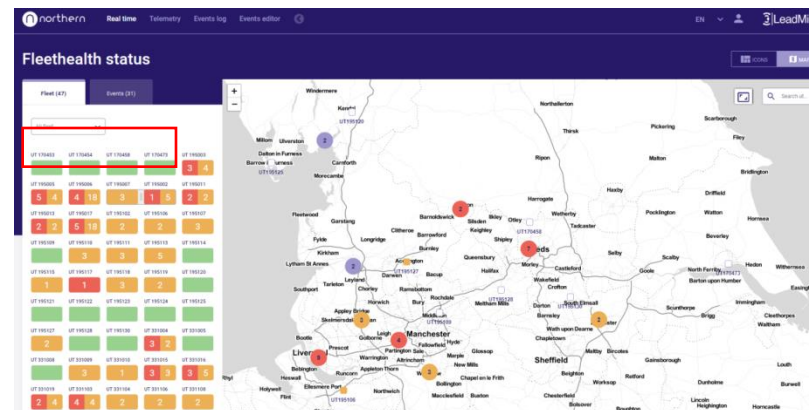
northern Real time Telemetry Events log Events editor

EN LeadMi

Fleethealth status

ICONS MAP

Fleet (47) Events (31)

UT 170453 UT 170454 UT 170458 UT 170473 UT 195003
3 4
UT 195005 UT 195006 UT 195007 UT 195002 UT 195011
5 4 4 18 3 1 5 2 2
UT 195013 UT 195017 UT 195102 UT 195106 UT 195107
2 2 5 18 2 2 3
UT 195109 UT 195110 UT 195111 UT 195113 UT 195114
3 3 5
UT 195115 UT 195117 UT 195118 UT 195119 UT 195120
1 1 3 2
UT 195121 UT 195122 UT 195123 UT 195124 UT 195125
2 3 3 3 3
UT 195127 UT 195128 UT 195130 UT 331004 UT 331005
2 3 2
UT 331008 UT 331009 UT 331010 UT 331015 UT 331016
3 1 3 3 5
UT 331019 UT 331103 UT 331106 UT 331106 UT 331108
2 4 4 4 2 2 2

Search st...

Windermere
Kendal
UT195120
Millom Ulverston
Dalton in Furness
Barrow in Furness
UT195125
Carnforth
Morecambe
Northallerton
Thirsk
Pickering
Scarborough
Filey
Ripon
Malton
Bridlington
Harrogate
Haxby
Driffield
Fleetwood
Garstang
Barnoldswick
Silsden
Ilkley
Otley
Wetherby
Pocklington
Watton
Hornsea
Clitheroe
Keighley
Tadcaster
Fylde
Longridge
Barrowford
UT170458
Beverley
Burnley
Shipley
Leeds
Kirkham
Selby
Scalby
Lytham St Annes
UT195127
Queensbury
Morley
Castleford
Goole
North Ferriby
UT170473
Hedon
Withernsea
Leyland
Darwen
Bacup
Halifax
Barton upon Humber
Southport
Tarleton
Chorley
Rawtenstall
Wakefield
Easington
Horwich
Rochdale
UT195128
Darton
South Elmsall
Scunthorpe
Immingham
Appley Bridge
Bury
Meltham Mills
Crofton
Skelmersdale
UT195100
Barnsley
Brigg
Cleethorpes
Middleton
Waltham
Bootle
Leigh
Manchester
Wath upon Dearne
Golborne
Fallowfield
Hyde
Liverpool
Warrington
Partington Sale
Glossop
Sheffield
Maltby
Bircotes
Gainsborough
Prescot
Altrincham
Marple
Chapeltown
Birkenhead
Runcorn
Appleton Thorn
New Mills
Louth
Heswall
Chapel en le Frith
Retford
Holywell
Ellesmere Port
Bollington
Worksop
Dunholme
Burwell
Flint
UT195109
Northwich
Macclesfield
Buxton
Chesterfield
Bolsover
Lincoln
Heighington
Horncastle